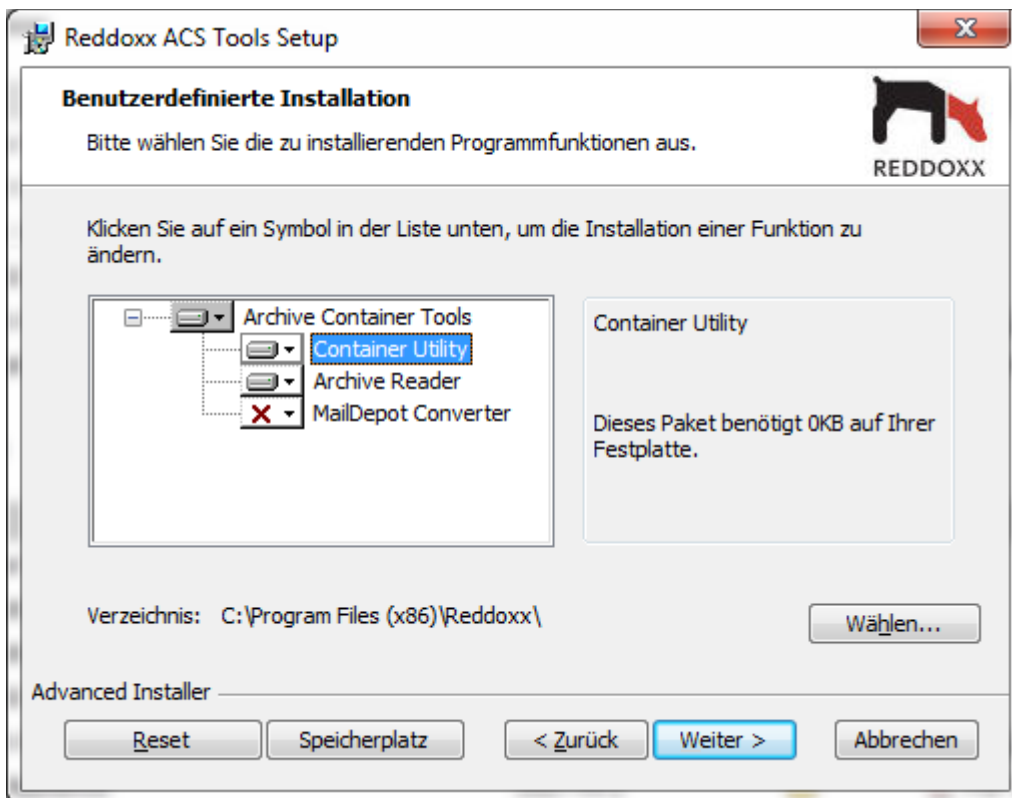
Reddoxx ACS Tools Setup

Benutzerdefinierte Installation

Bitte wählen Sie die zu installierenden Programmfunktionen aus.

REDDOXX

Klicken Sie auf ein Symbol in der Liste unten, um die Installation einer Funktion zu ändern.

Archive Container Tools
Container Utility
Archive Reader
MailDepot Converter

Container Utility

Dieses Paket benötigt 0KB auf Ihrer Festplatte.

Verzeichnis: C:\Program Files (x86)\Reddoxx\

Wählen...

Advanced Installer

Reset
Speicherplatz
< Zurück
Weiter >
Abbrechen